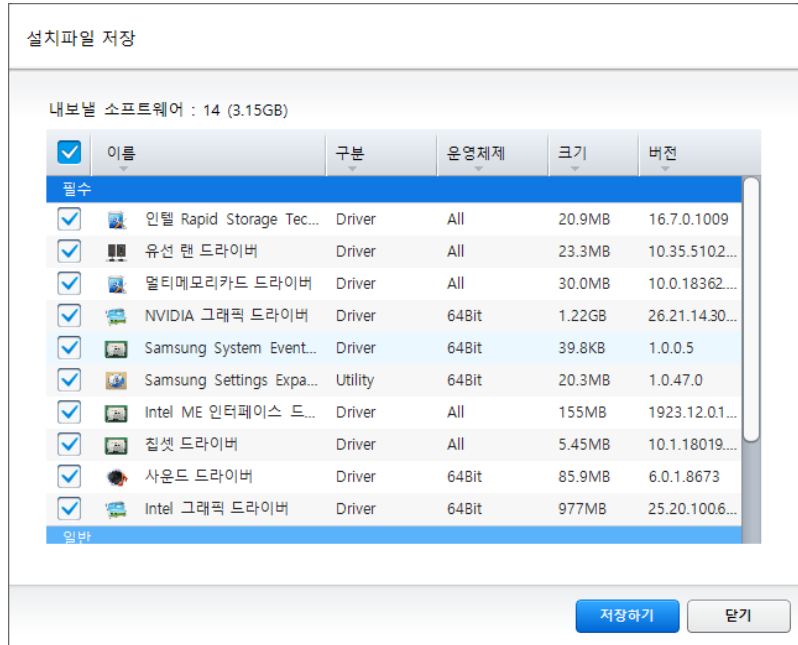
설치파일 저장

내보낼 소프트웨어 : 14 (3.15GB)

| 이름 | 구분 | 운영체제 | 크기 | 버전 |
|---|---|---|---|---|
| 필수 | | | | |
| 인텔 Rapid Storage Tec... | Driver | All | 20.9MB | 16.7.0.1009 |
| 유선 랜 드라이버 | Driver | All | 23.3MB | 10.35.5102... |
| 멀티메모리카드 드라이버 | Driver | All | 30.0MB | 10.0.18362.... |
| NVIDIA 그래픽 드라이버 | Driver | 64Bit | 1.22GB | 26.21.14.30... |
| Samsung System Event... | Driver | 64Bit | 39.8KB | 1.0.0.5 |
| Samsung Settings Expa... | Utility | 64Bit | 20.3MB | 1.0.47.0 |
| Intel ME 인터페이스 드... | Driver | All | 155MB | 1923.12.0.1... |
| 칩셋 드라이버 | Driver | All | 5.45MB | 10.1.18019.... |
| 사운드 드라이버 | Driver | 64Bit | 85.9MB | 6.0.1.8673 |
| Intel 그래픽 드라이버 | Driver | 64Bit | 977MB | 25.20.100.6... |
| 일반 | | | | |

저장하기
닫기